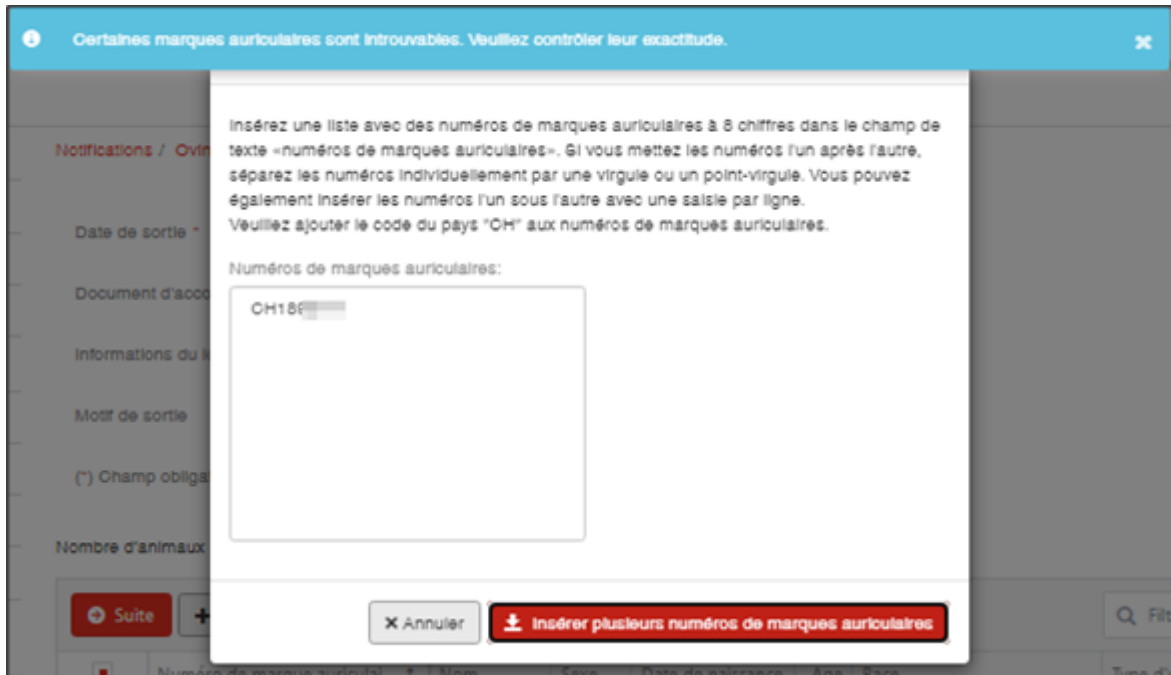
Certaines marques auriculaires sont introuvables. Veuillez contrôler leur exactitude.

Notifications / Ovin

Date de sortie *

Document d'acco

Informations du l

Motif de sortie

(*) Champ obliga

Nombre d'animaux

Insérez une liste avec des numéros de marques auriculaires à 8 chiffres dans le champ de texte «numéros de marques auriculaires». Si vous mettez les numéros l'un après l'autre, séparez les numéros individuellement par une virgule ou un point-virgule. Vous pouvez également insérer les numéros l'un sous l'autre avec une saisie par ligne.
Veuillez ajouter le code du pays "CH" aux numéros de marques auriculaires.

Numéros de marques auriculaires:

CH18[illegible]

Suite

Annuler

Insérer plusieurs numéros de marques auriculaires

Filt

Numéro de marque auricul

Nom

Sexe

Date de naissance

Age

Race

Type d'